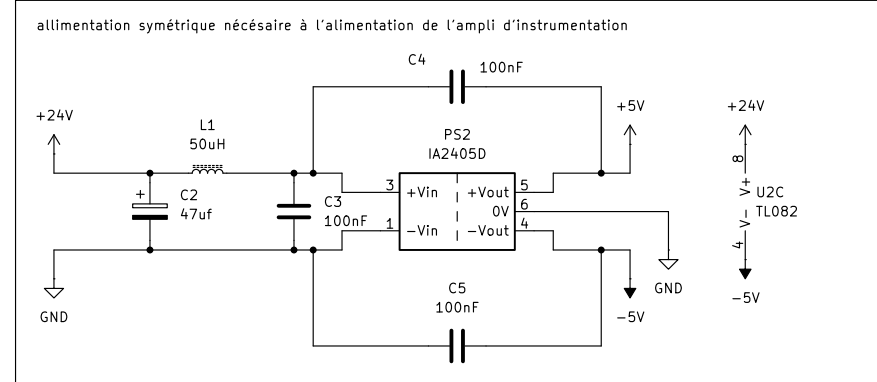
allimentation symétrique nécésaire à l'alimentation de l'ampli d'instrumentation

C4
100nF

+24V
L1
50uH

+5V

PS2
IA2405D

+24V

8
V+
U2C
TL082
V-
4

C2
47uf

C3
100nF

3
+Vin
1
-Vin

+Vout
0V
-Vout
5
6
4

GND

GND

C5
100nF

-5V

-5V